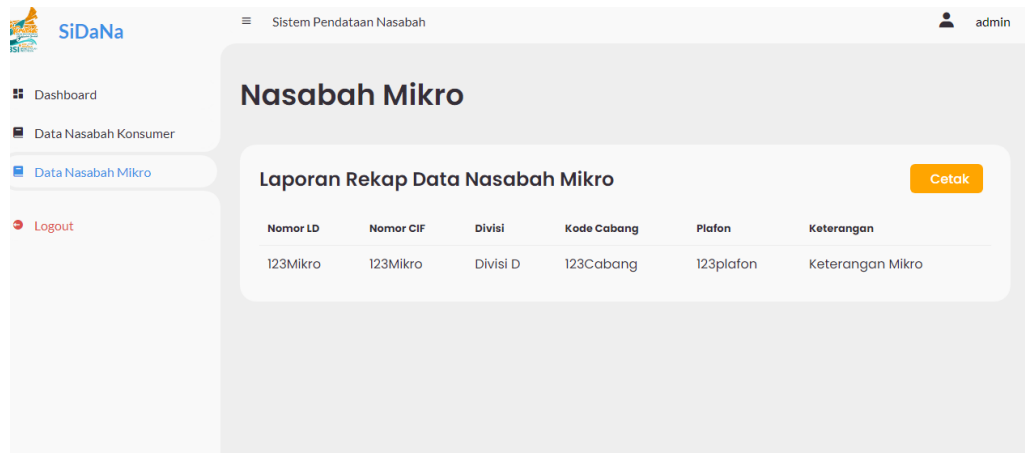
SiDaNa

≡ Sistem Pendataan Nasabah

admin

Dashboard

Data Nasabah Konsumer

Data Nasabah Mikro

Logout

Nasabah Mikro

Laporan Rekap Data Nasabah Mikro

Cetak

| Nomor LD | Nomor CIF | Divisi | Kode Cabang | Plafon | Keterangan |
|---|---|---|---|---|---|
| 123Mikro | 123Mikro | Divisi D | 123Cabang | 123plafon | Keterangan Mikro |